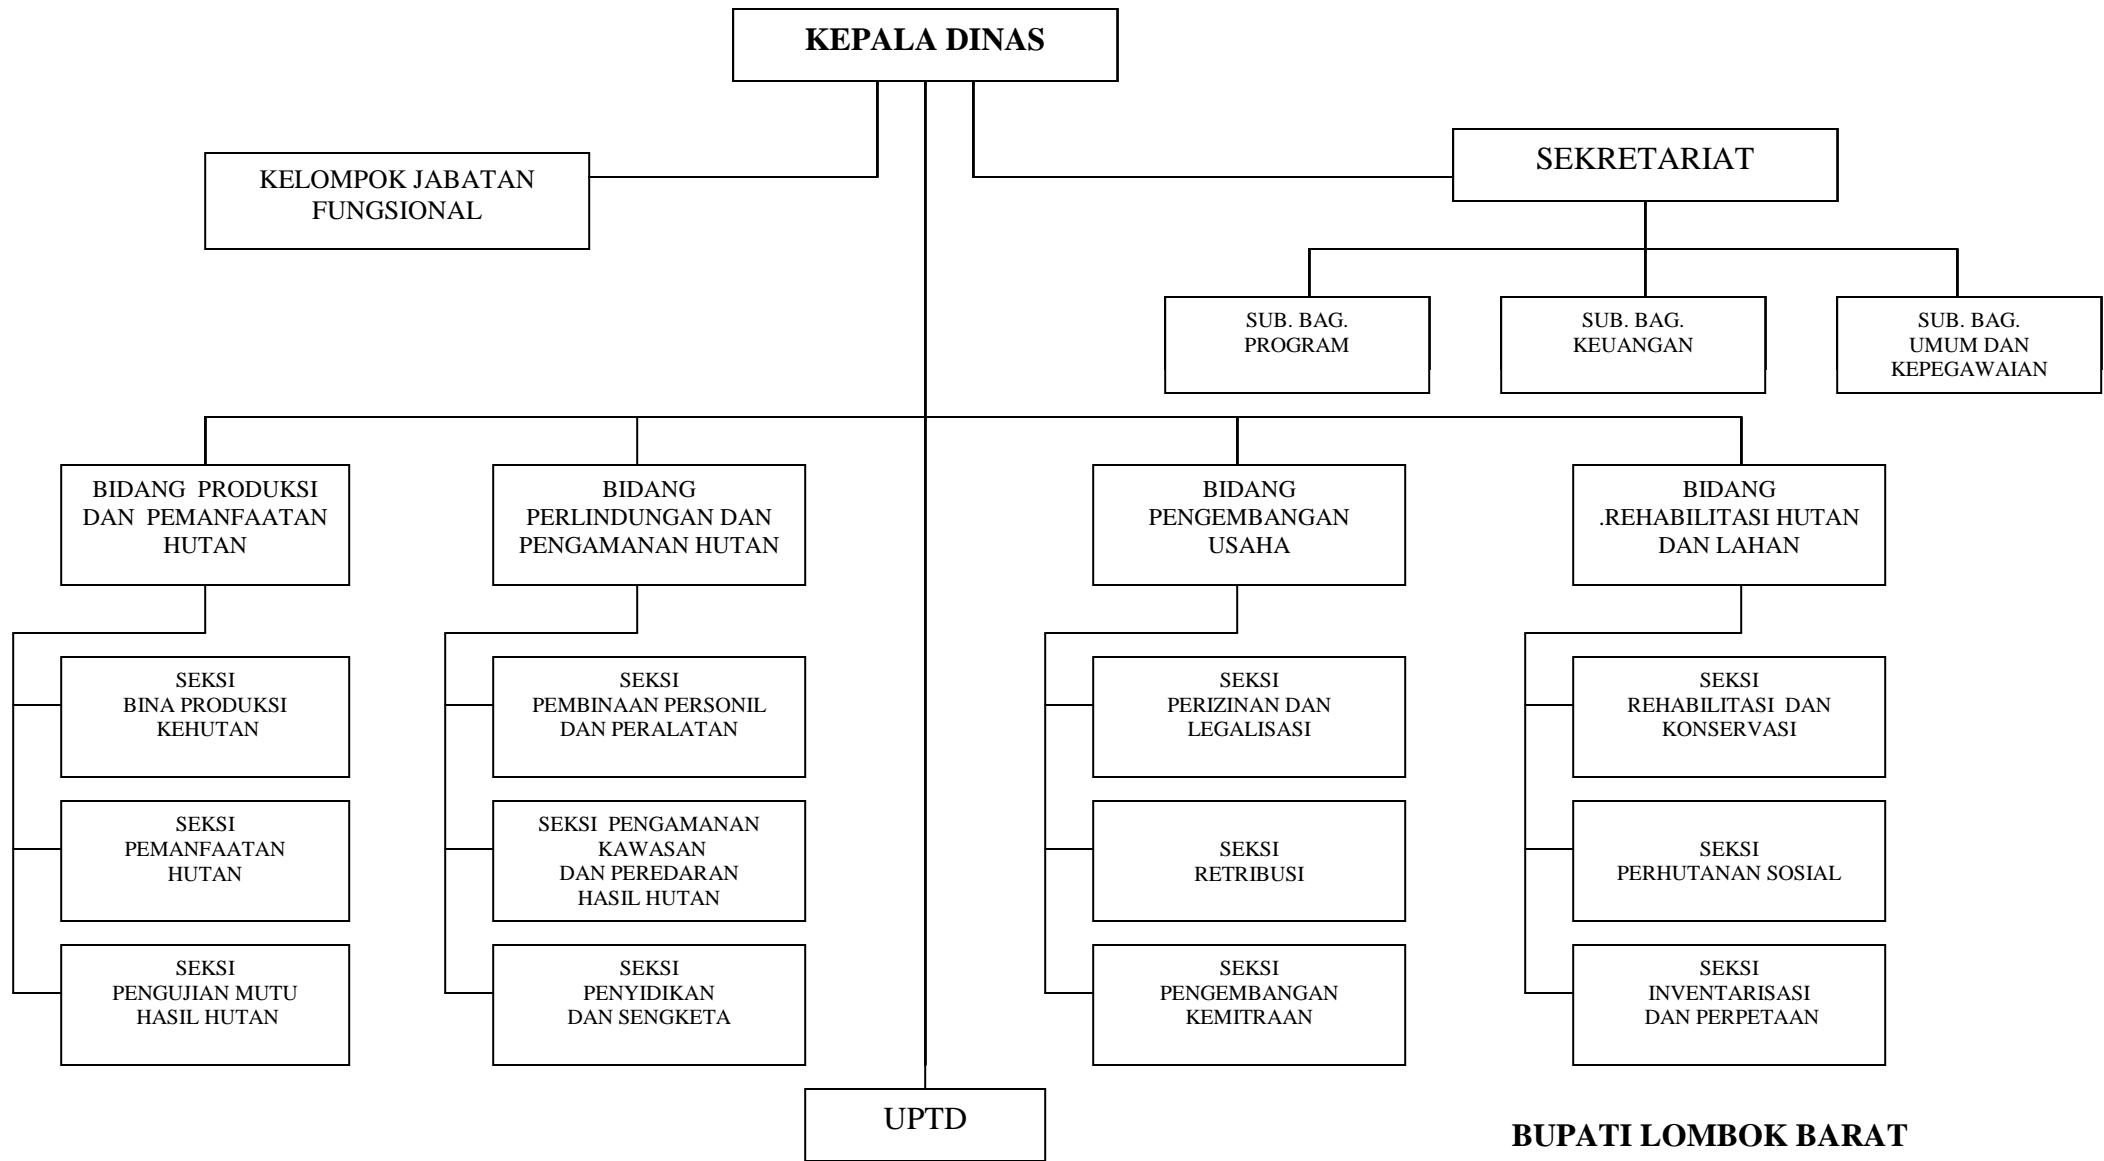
KEPALA DINAS

KELOMPOK JABATAN FUNGSIONAL

SEKRETARIAT

SUB. BAG. PROGRAM

SUB. BAG. KEUANGAN

SUB. BAG. UMUM DAN KEPEGAWAIAN

BIDANG PRODUKSI DAN PEMANFAATAN HUTAN

SEKSI BINA PRODUKSI KEHUTAN

SEKSI PEMANFAATAN HUTAN

SEKSI PENGUJIAN MUTU HASIL HUTAN

BIDANG PERLINDUNGAN DAN PENGAMANAN HUTAN

SEKSI PEMBINAAN PERSONIL DAN PERALATAN

SEKSI PENGAMANAN KAWASAN DAN PEREDARAN HASIL HUTAN

SEKSI PENYIDIKAN DAN SENGKETA

BIDANG PENGEMBANGAN USAHA

SEKSI PERIZINAN DAN LEGALISASI

SEKSI RETRIBUSI

SEKSI PENGEMBANGAN KEMITRAAN

BIDANG .REHABILITASI HUTAN DAN LAHAN

SEKSI REHABILITASI DAN KONSERVASI

SEKSI PERHUTANAN SOSIAL

SEKSI INVENTARISASI DAN PERPETAAN

UPTD

BUPATI LOMBOK BARAT